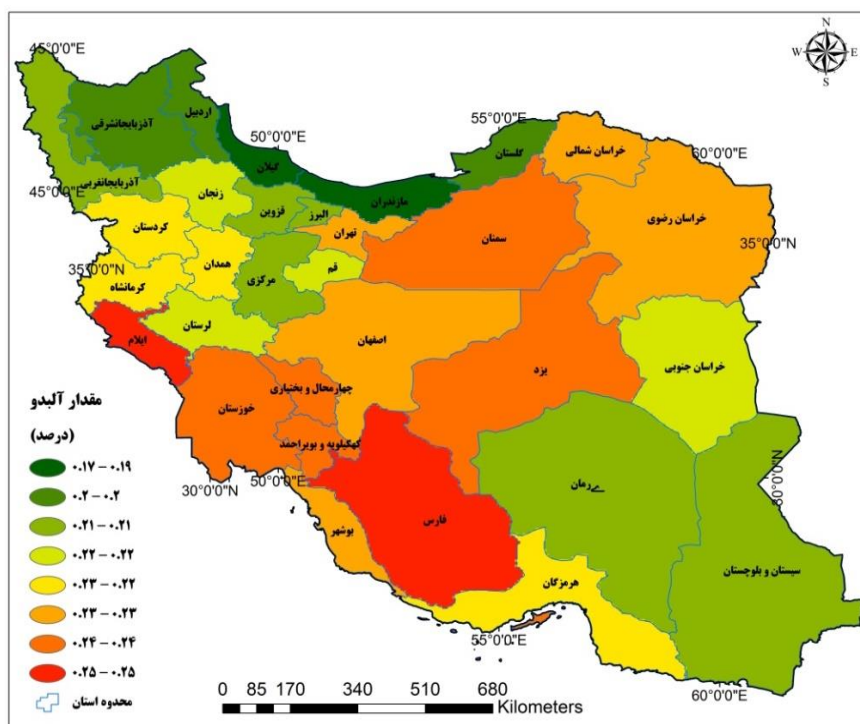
N
W E
S

45°0'0"E
50°0'0"E
55°0'0"E
60°0'0"E
45°0'0"E
35°0'0"N
35°0'0"N
30°0'0"N
50°0'0"E
30°0'0"N
55°0'0"E
60°0'0"E

آذربایجانشرقی
اردبیل
گیلان
گلستان
خراسان شمالی
آذربایجانغربی
زنجان
قزوین
البرز
مازندران
خراسان رضوی
کردستان
تهران
سمنان
همدان
قم
کرمانشاه
مرکزی
لرستان
ایلام
اصفهان
خراسان جنوبی
چهارمحال و بختیاری
یزد
خوزستان
کهگیلویه و بویراحمد
کرمان
فارس
بوشهر
سیستان و بلوچستان
هرمزگان

مقدار آلبدو
(درصد)
۰.۱۷ - ۰.۱۹
۰.۲ - ۰.۲
۰.۲۱ - ۰.۲۱
۰.۲۲ - ۰.۲۲
۰.۲۳ - ۰.۲۲
۰.۲۳ - ۰.۲۳
۰.۲۴ - ۰.۲۴
۰.۲۵ - ۰.۲۵
محدوه استان

0 85 170 340 510 680
Kilometers